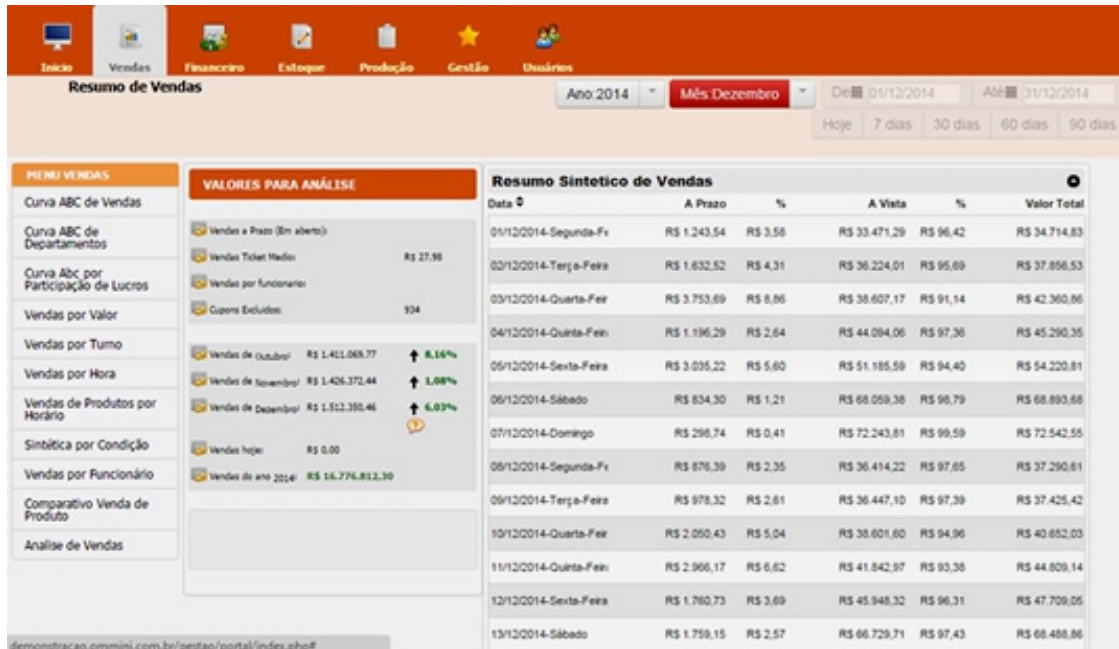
Inicio Vendas Financeiro Estoque Produção Gestão Usuários

Resumo de Vendas

Ano:2014 Mês:Dezembro De 01/12/2014 Até 31/12/2014

Hoje 7 dias 30 dias 60 dias 90 dias

MENU VENDAS
Curva ABC de Vendas
Curva ABC de Departamentos
Curva Abc por Participação de Lucros
Vendas por Valor
Vendas por Turno
Vendas por Hora
Vendas de Produtos por Horário
Sintética por Condição
Vendas por Funcionário
Comparativo Venda de Produto
Analise de Vendas

VALORES PARA ANÁLISE

Vendas a Prazo (Em aberto):
Vendas Ticket Medio: R$ 27,98
Vendas por funcionario:
Cupons Excluídos: 934

Vendas de Outubro/ R$ 1.411.069,77 8,16%
Vendas de Novembro/ R$ 1.426.372,44 1,08%
Vendas de Dezembro/ R$ 1.512.350,46 6,03%

Vendas hoje: R$ 0,00
Vendas do ano 2014: R$ 16.776.812,30

Resumo Sintetico de Vendas

| Data | A Prazo | % | A Vista | % | Valor Total |
|---|---|---|---|---|---|
| 01/12/2014-Segunda-Fe | R$ 1.243,54 | R$ 3,58 | R$ 33.471,29 | R$ 96,42 | R$ 34.714,83 |
| 02/12/2014-Terça-Feira | R$ 1.632,52 | R$ 4,31 | R$ 36.224,01 | R$ 95,69 | R$ 37.856,53 |
| 03/12/2014-Quarta-Feir | R$ 3.753,69 | R$ 8,86 | R$ 38.607,17 | R$ 91,14 | R$ 42.360,86 |
| 04/12/2014-Quinta-Feir | R$ 1.196,29 | R$ 2,64 | R$ 44.094,06 | R$ 97,36 | R$ 45.290,35 |
| 05/12/2014-Sexta-Feira | R$ 3.035,22 | R$ 5,60 | R$ 51.185,59 | R$ 94,40 | R$ 54.220,81 |
| 06/12/2014-Sábado | R$ 834,30 | R$ 1,21 | R$ 68.059,38 | R$ 98,79 | R$ 68.893,68 |
| 07/12/2014-Domingo | R$ 298,74 | R$ 0,41 | R$ 72.243,81 | R$ 99,59 | R$ 72.542,55 |
| 08/12/2014-Segunda-Fe | R$ 876,39 | R$ 2,35 | R$ 36.414,22 | R$ 97,65 | R$ 37.290,61 |
| 09/12/2014-Terça-Feira | R$ 978,32 | R$ 2,61 | R$ 36.447,10 | R$ 97,39 | R$ 37.425,42 |
| 10/12/2014-Quarta-Feir | R$ 2.050,43 | R$ 5,04 | R$ 38.601,60 | R$ 94,96 | R$ 40.652,03 |
| 11/12/2014-Quinta-Feir | R$ 2.966,17 | R$ 6,62 | R$ 41.842,97 | R$ 93,38 | R$ 44.809,14 |
| 12/12/2014-Sexta-Feira | R$ 1.760,73 | R$ 3,69 | R$ 45.948,32 | R$ 96,31 | R$ 47.709,05 |
| 13/12/2014-Sábado | R$ 1.759,15 | R$ 2,57 | R$ 66.729,71 | R$ 97,43 | R$ 68.488,86 |

demonstracao.ommini.com.br/gestao/portal/index.php#